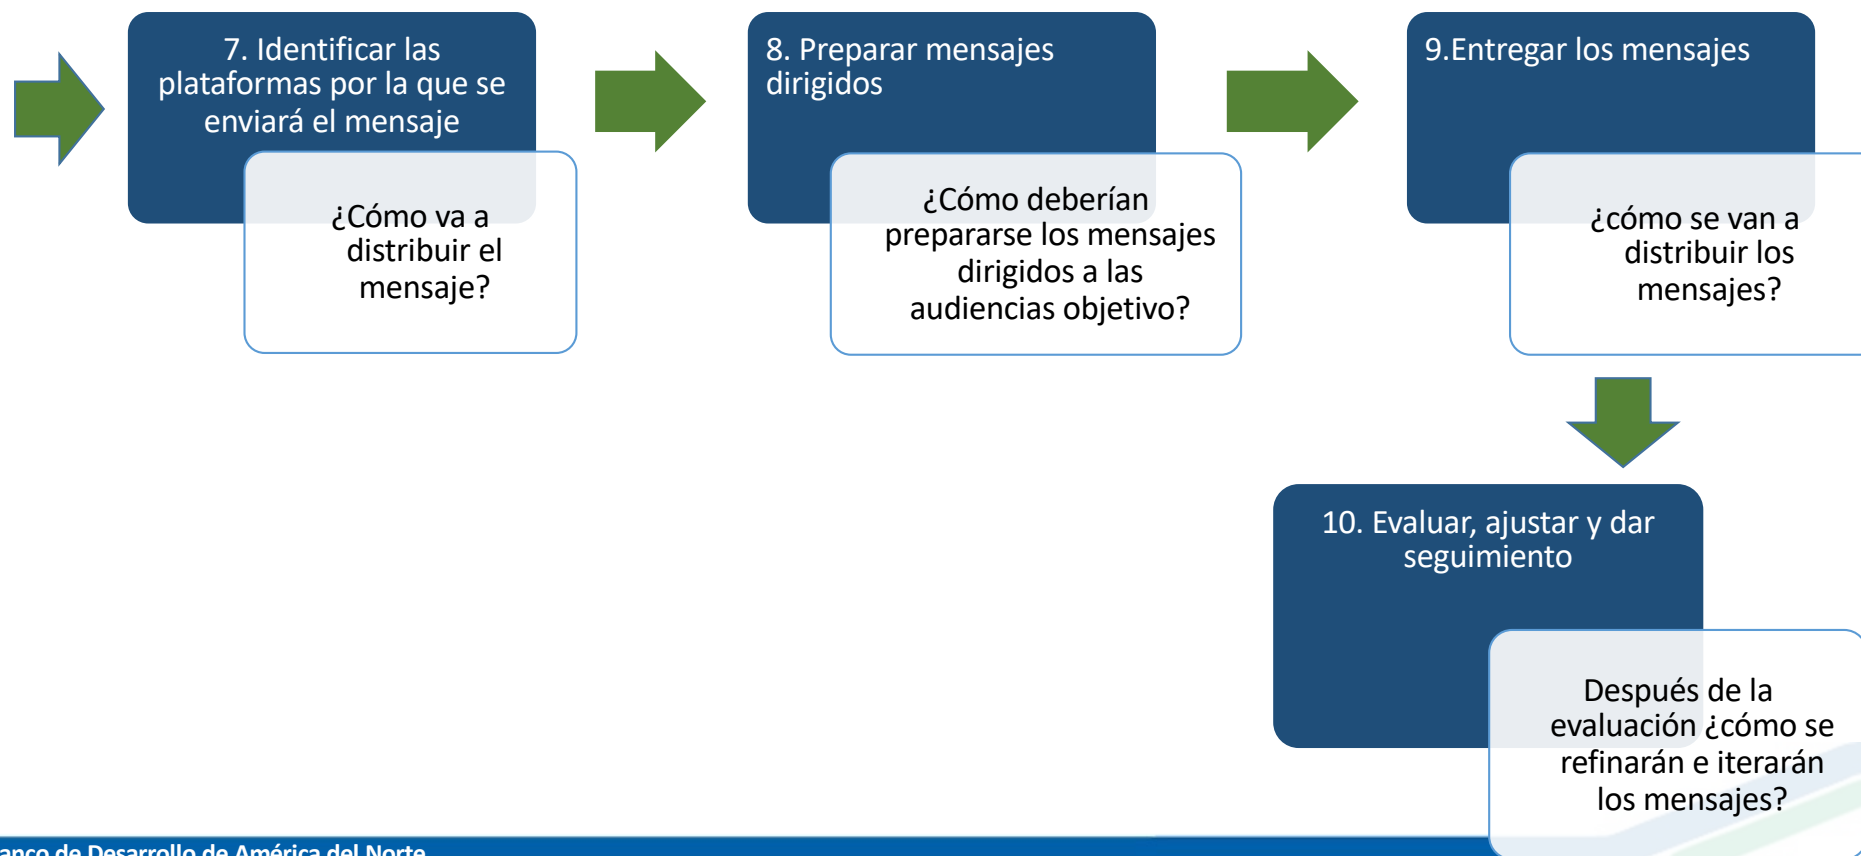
7. Identificar las plataformas por la que se enviará el mensaje

¿Cómo va a distribuir el mensaje?

8. Preparar mensajes dirigidos

¿Cómo deberían prepararse los mensajes dirigidos a las audiencias objetivo?

9.Entregar los mensajes

¿cómo se van a distribuir los mensajes?

10. Evaluar, ajustar y dar seguimiento

Después de la evaluación ¿cómo se refinarán e iterarán los mensajes?

anco de Desarrollo de América del Norte